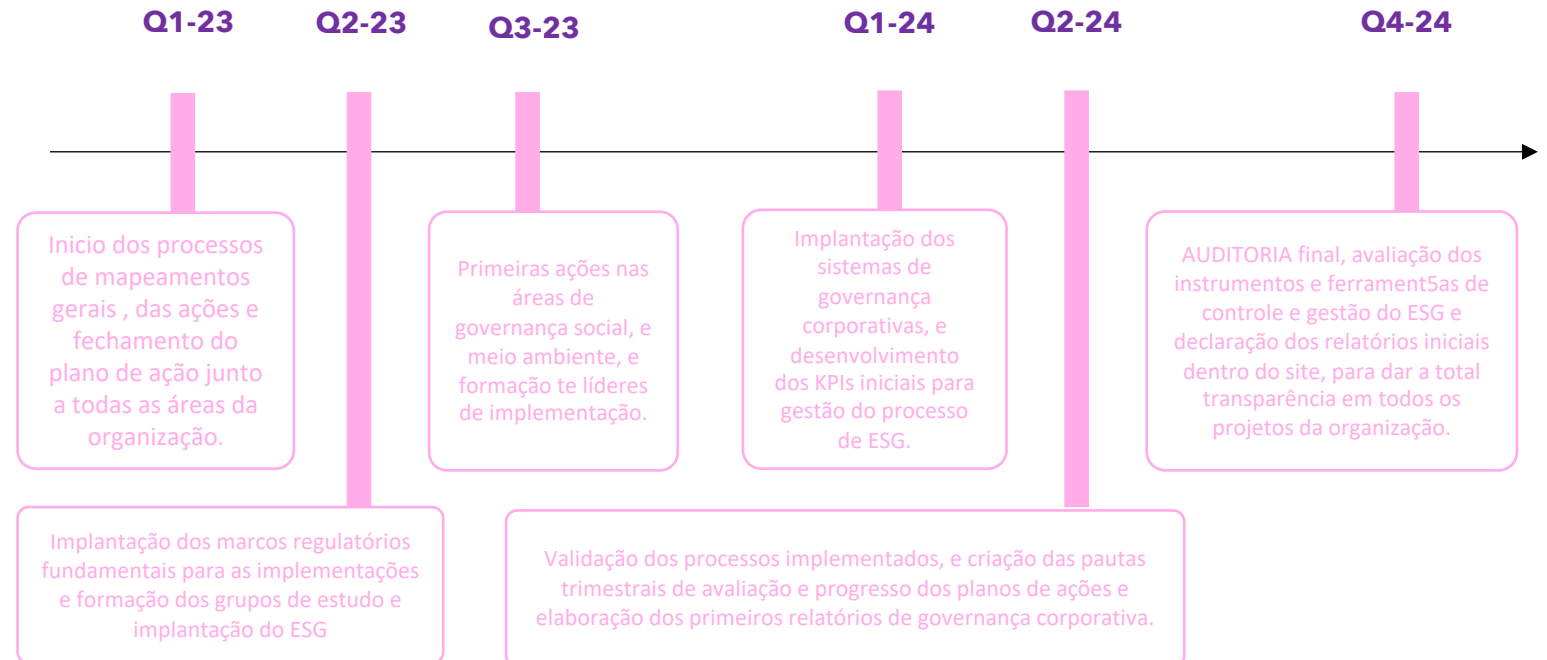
Q1-23

Q2-23

Q3-23

Q1-24

Q2-24

Q4-24

Inicio dos processos de mapeamentos gerais , das ações e fechamento do plano de ação junto a todas as áreas da organização.

Primeiras ações nas áreas de governança social, e meio ambiente, e formação te líderes de implementação.

Implantação dos sistemas de governança corporativas, e desenvolvimento dos KPIs iniciais para gestão do processo de ESG.

AUDITORIA final, avaliação dos instrumentos e ferrament5as de controle e gestão do ESG e declaração dos relatórios iniciais dentro do site, para dar a total transparência em todos os projetos da organização.

Implantação dos marcos regulatórios fundamentais para as implementações e formação dos grupos de estudo e implantação do ESG

Validação dos processos implementados, e criação das pautas trimestrais de avaliação e progresso dos planos de ações e elaboração dos primeiros relatórios de governança corporativa.